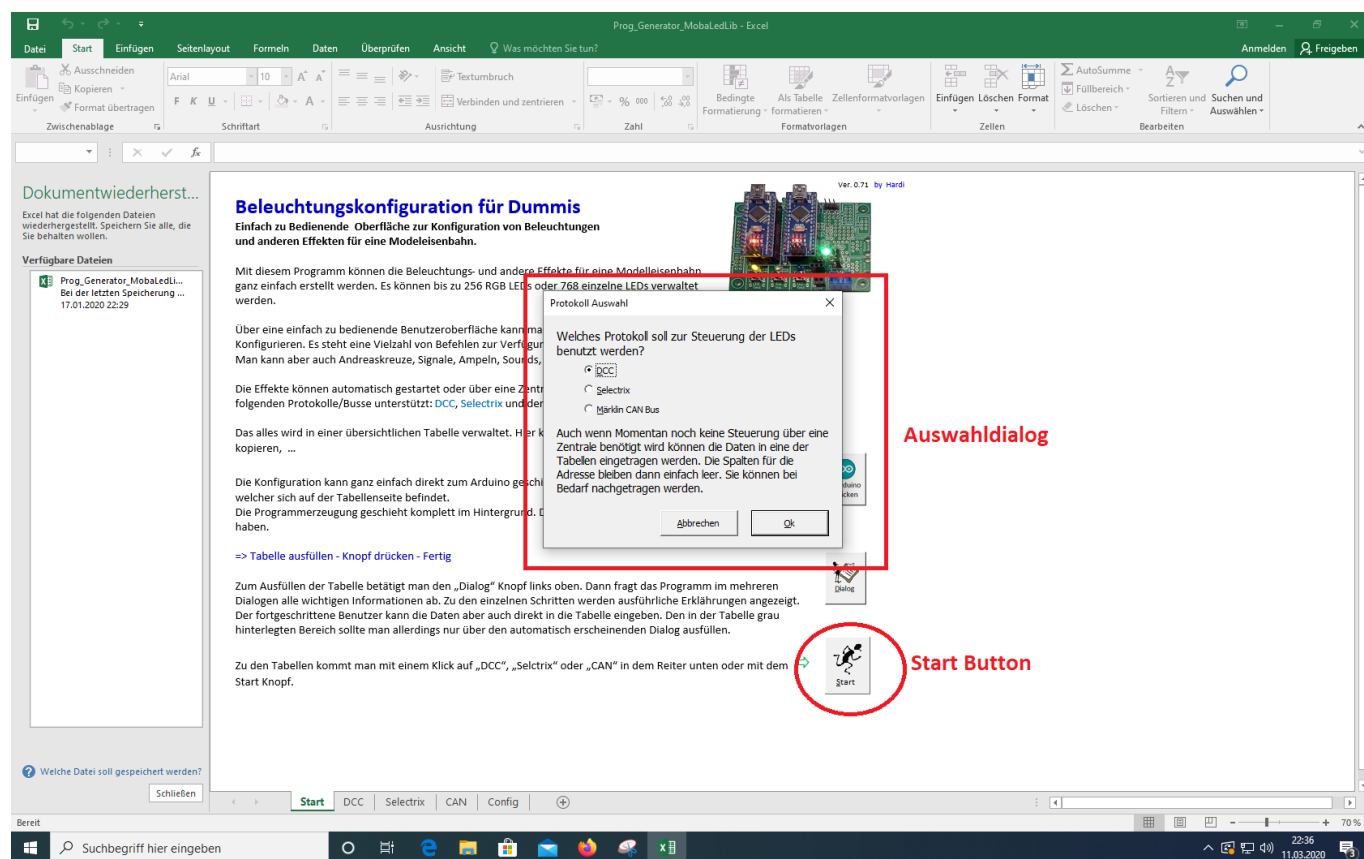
Prog_Generator_MobaLedLib - Excel

Datei Start Einfügen Seitenlayout Formeln Daten Überprüfen Ansicht Was möchten Sie tun? Anmelden Freigeben

Ausschneiden Kopieren Format übertragen Einfügen Zwischenablage
Arial 10 F K U Schriftart
Textumbruch Verbinden und zentrieren Ausrichtung
Zahl
Bedingte Formatierung Als Tabelle formatieren Zellenformatvorlagen Formatvorlagen
Einfügen Löschen Format Zellen
AutoSumme Füllbereich Löschen Sortieren und Filtern Suchen und Auswählen Bearbeiten

Dokumentwiederherst...
Excel hat die folgenden Dateien wiederhergestellt. Speichern Sie alle, die Sie behalten wollen.
Verfügbare Dateien
Prog_Generator_MobaLedLi... Bei der letzten Speicherung ... 17.01.2020 22:29

Welche Datei soll gespeichert werden?
Schließen

Ver. 0.71 by Hardi

Beleuchtungskonfiguration für Dummis
Einfach zu Bedienende Oberfläche zur Konfiguration von Beleuchtungen und anderen Effekten für eine Modeleisenbahn.

Mit diesem Programm können die Beleuchtungs- und andere Effekte für eine Modelleisenbahn ganz einfach erstellt werden. Es können bis zu 256 RGB LEDs oder 768 einzelne LEDs verwaltet werden.

Über eine einfach zu bedienende Benutzeroberfläche kann ma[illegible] Konfigurieren. Es steht eine Vielzahl von Befehlen zur Verfügu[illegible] Man kann aber auch Andreaskreuze, Signale, Ampeln, Sounds,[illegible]

Die Effekte können automatisch gestartet oder über eine Zentr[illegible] folgenden Protokolle/Busse unterstützt: DCC, Selectrix und der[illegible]

Das alles wird in einer übersichtlichen Tabelle verwaltet. Hier k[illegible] kopieren, ...

Die Konfiguration kann ganz einfach direkt zum Arduino geschi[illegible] welcher sich auf der Tabellenseite befindet.
Die Programmerzeugung geschieht komplett im Hintergrund. D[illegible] haben.

=> Tabelle ausfüllen - Knopf drücken - Fertig

Zum Ausfüllen der Tabelle betätigt man den „Dialog" Knopf links oben. Dann fragt das Programm im mehreren Dialogen alle wichtigen Informationen ab. Zu den einzelnen Schritten werden ausführliche Erklährungen angezeigt. Der fortgeschrittene Benutzer kann die Daten aber auch direkt in die Tabelle eingeben. Den in der Tabelle grau hinterlegten Bereich sollte man allerdings nur über den automatisch erscheinenden Dialog ausfüllen.

Zu den Tabellen kommt man mit einem Klick auf „DCC", „Selctrix" oder „CAN" in dem Reiter unten oder mit dem Start Knopf.

Protokoll Auswahl
Welches Protokoll soll zur Steuerung der LEDs benutzt werden?
DCC
Selectrix
Märklin CAN Bus
Auch wenn Momentan noch keine Steuerung über eine Zentrale benötigt wird können die Daten in eine der Tabellen eingetragen werden. Die Spalten für die Adresse bleiben dann einfach leer. Sie können bei Bedarf nachgetragen werden.
Abbrechen Ok

Auswahldialog
rduino ücken
Dialog
Start
Start Button

Start DCC Selectrix CAN Config
Bereit 70 %
Suchbegriff hier eingeben
22:36 11.03.2020